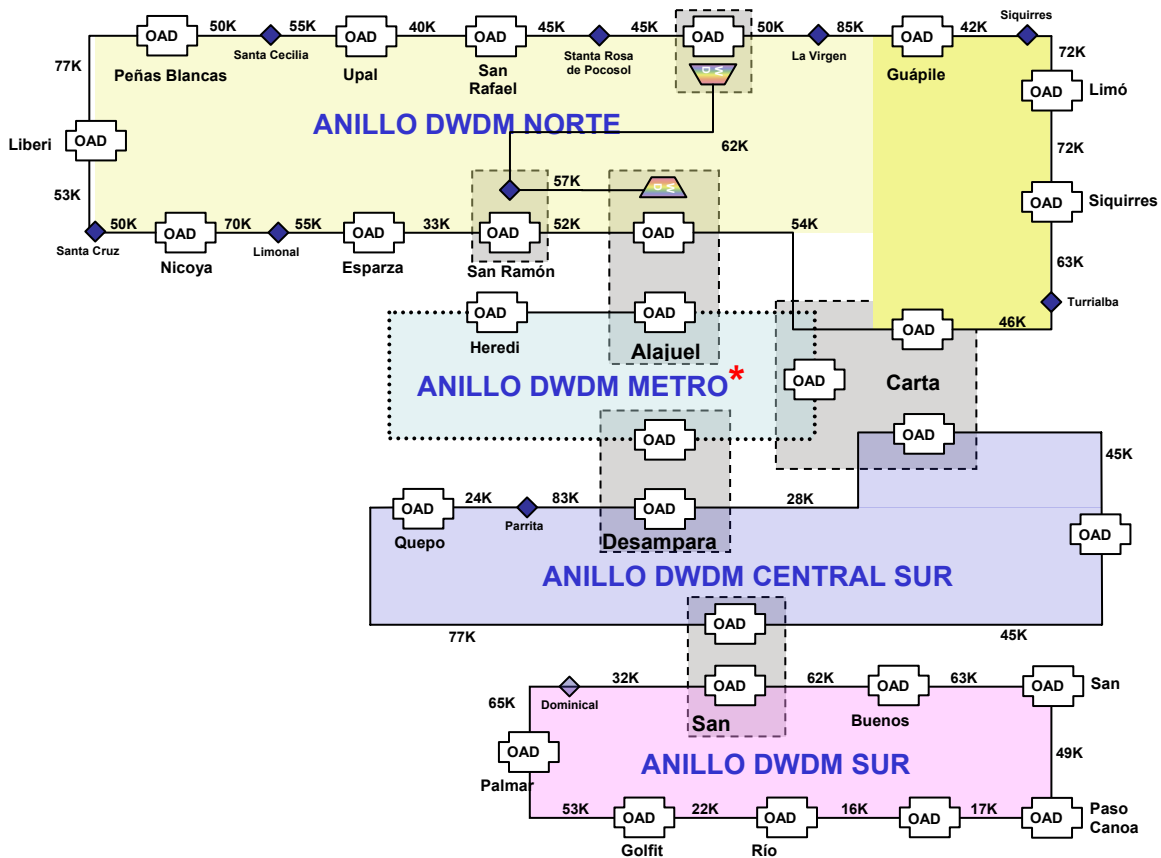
OAD 50K Santa Cecilia 55K OAD 40K OAD 45K Stanta Rosa de Pocosol 45K OAD 50K La Virgen 85K OAD 42K Siquirres

77K Peñas Blancas Upal San Rafael Guápile 72K

OAD Limó

Liberi OAD

ANILLO DWDM NORTE

62K 72K

OAD Siquirres

53K 57K

Santa Cruz 50K OAD 70K Limonal 55K OAD 33K OAD 52K OAD 54K

Nicoya Esparza San Ramón 63K

Turrialba

OAD OAD OAD 46K

Heredi Alajuel

ANILLO DWDM METRO*

OAD Carta

OAD

OAD 45K

OAD 24K Parrita 83K OAD 28K

Quepo Desampara OAD

ANILLO DWDM CENTRAL SUR

77K OAD 45K

32K OAD 62K OAD 63K OAD San

65K Dominical San Buenos

49K

OAD

ANILLO DWDM SUR

Palmar

53K OAD 22K OAD 16K OAD 17K OAD Paso Canoa

Golfit Río